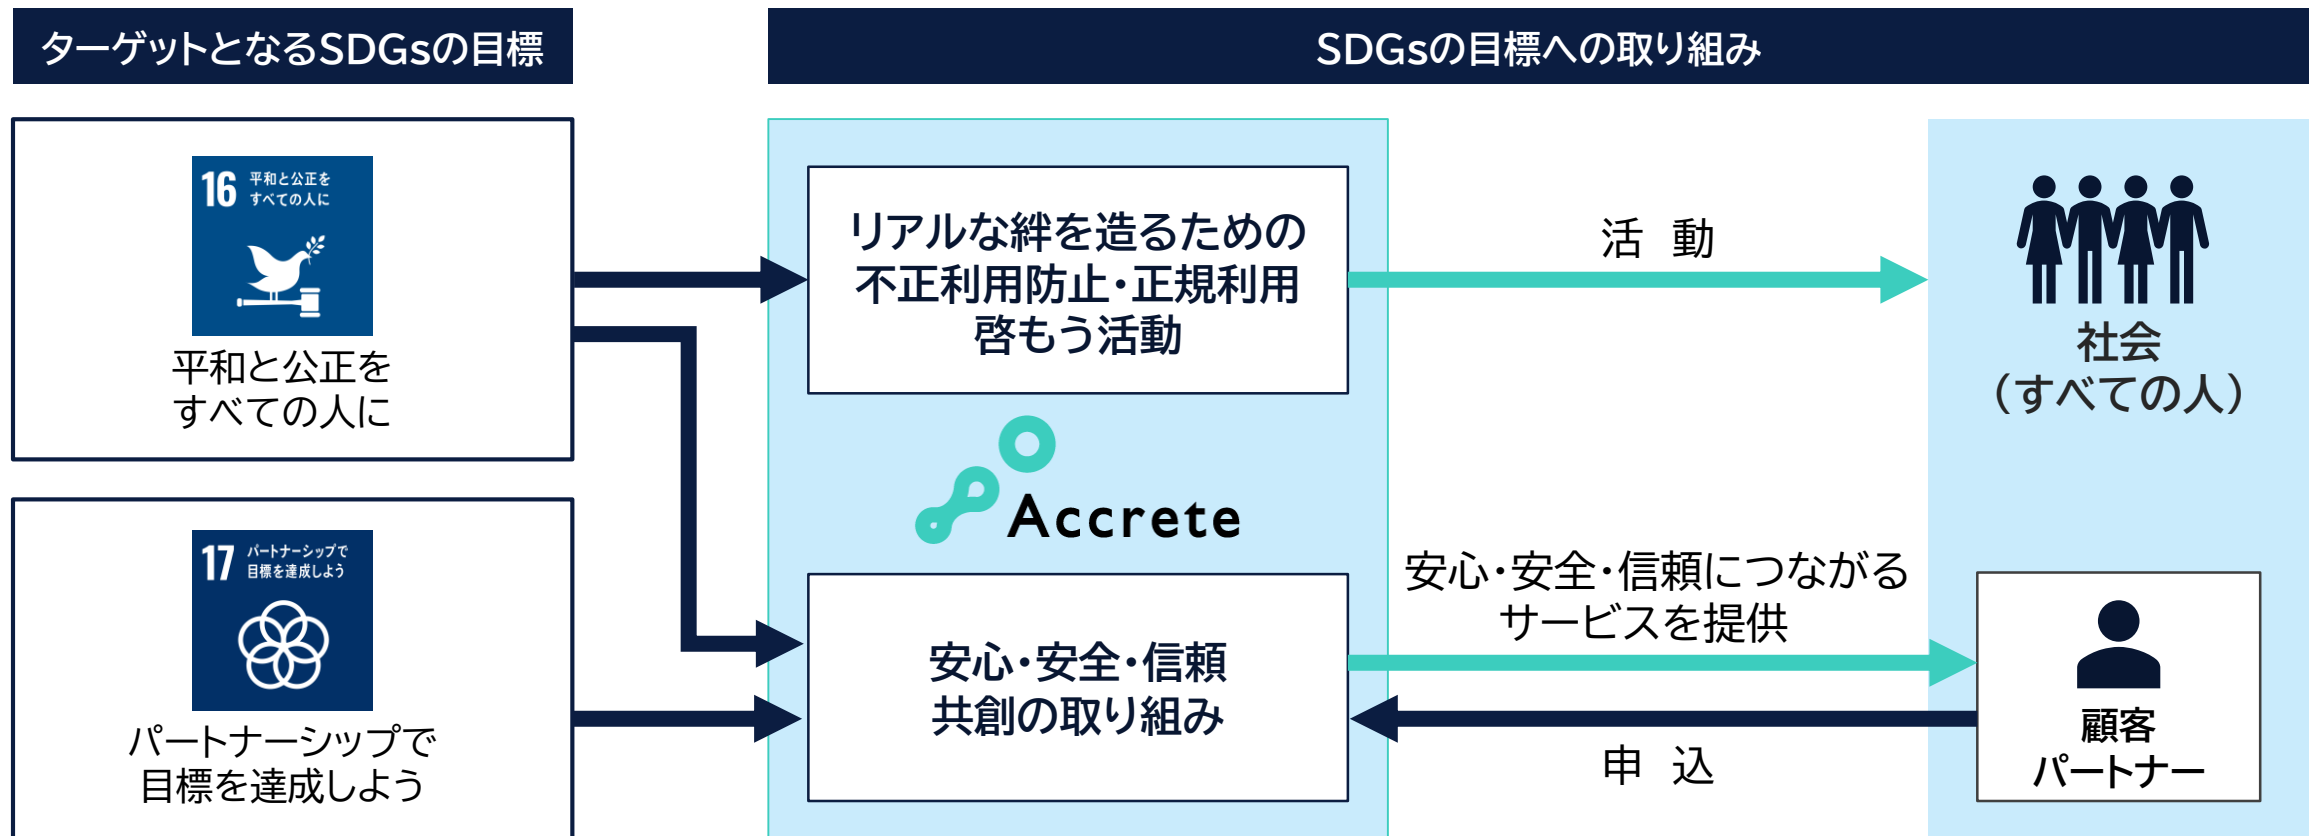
ターゲットとなるSDGsの目標

SDGsの目標への取り組み

16 平和と公正をすべての人に

平和と公正をすべての人に

17 パートナーシップで目標を達成しよう

パートナーシップで目標を達成しよう

リアルな絆を造るための不正利用防止・正規利用啓もう活動

Accrete

安心・安全・信頼共創の取り組み

活 動

安心・安全・信頼につながるサービスを提供

申 込

社会（すべての人）

顧客パートナー